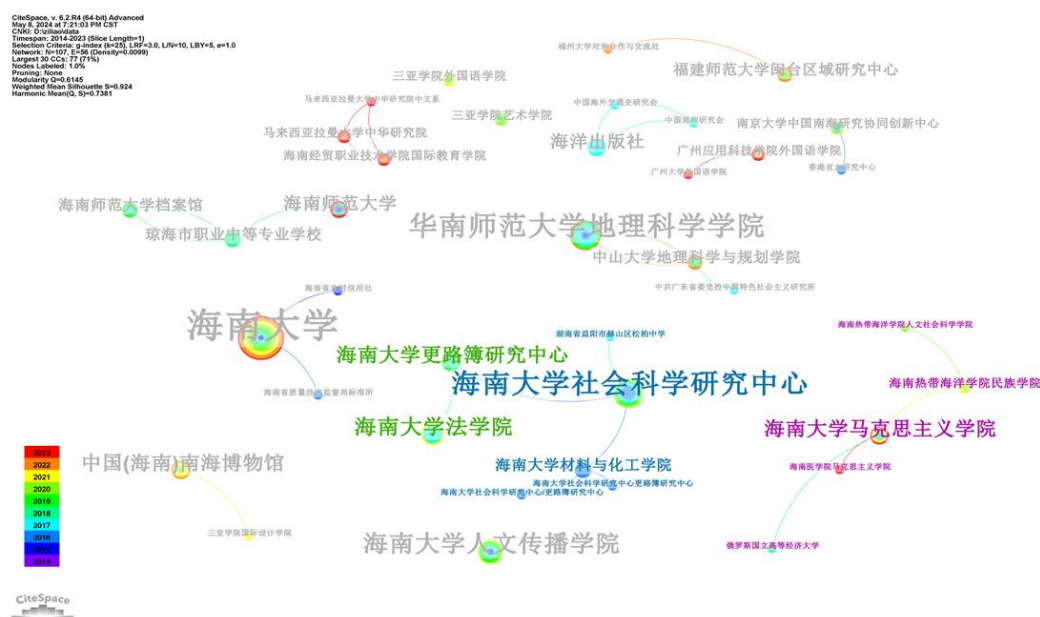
CiteSpace, v. 6.2.R4 (64-bit) Advanced
May 8, 2024 at 7:21:03 PM CST
CNKI: D:\ziliaodata
Timespan: 2014-2023 (Slice Length=1)
Selection Criteria: g-index (k=25), LRF=3.0, L/N=10, LBY=5, e=1.0
Network: N=107, E=56 (Density=0.0099)
Largest 30 CCs: 77 (71%)
Nodes Labeled: 1.0%
Pruning: None
Modularity Q=0.6145
Weighted Mean Silhouette S=0.924
Harmonic Mean(Q, S)=0.7381

福州大学对台合作与交流处
福建师范大学闽台区域研究中心
三亚学院外国语学院
马来西亚拉曼大学中华研究院中文系
三亚学院艺术学院
中国海外交通史研究会
中国周边研究会
南京大学中国南海研究协同创新中心
马来西亚拉曼大学中华研究院
海洋出版社
海南经贸职业技术学院国际教育学院
广州应用科技学院外国语学院
香港亚洲研究中心
广州大学外国语学院
海南师范大学档案馆
海南师范大学
华南师范大学地理科学学院
琼海市职业中等专业学校
中山大学地理科学与规划学院
中共广东省委党校中国特色社会主义研究所
海南省农村信用社
海南大学
湖南省益阳市赫山区松柏中学
海南热带海洋学院人文社会科学学院
海南大学更路簿研究中心
海南大学社会科学研究中心
海南热带海洋学院民族学院
海南省质量技术监督局标准所
海南大学法学院
海南大学马克思主义学院
2023
2022
2021
2020
2019
2018
2017
2016
2015
2014
中国(海南)南海博物馆
海南大学材料与化工学院
海南医学院马克思主义学院
海南大学社会科学研究中心更路簿研究中心
海南大学社会科学研究中心/更路簿研究中心
三亚学院国际设计学院
海南大学人文传播学院
俄罗斯国立高等经济大学
CiteSpace